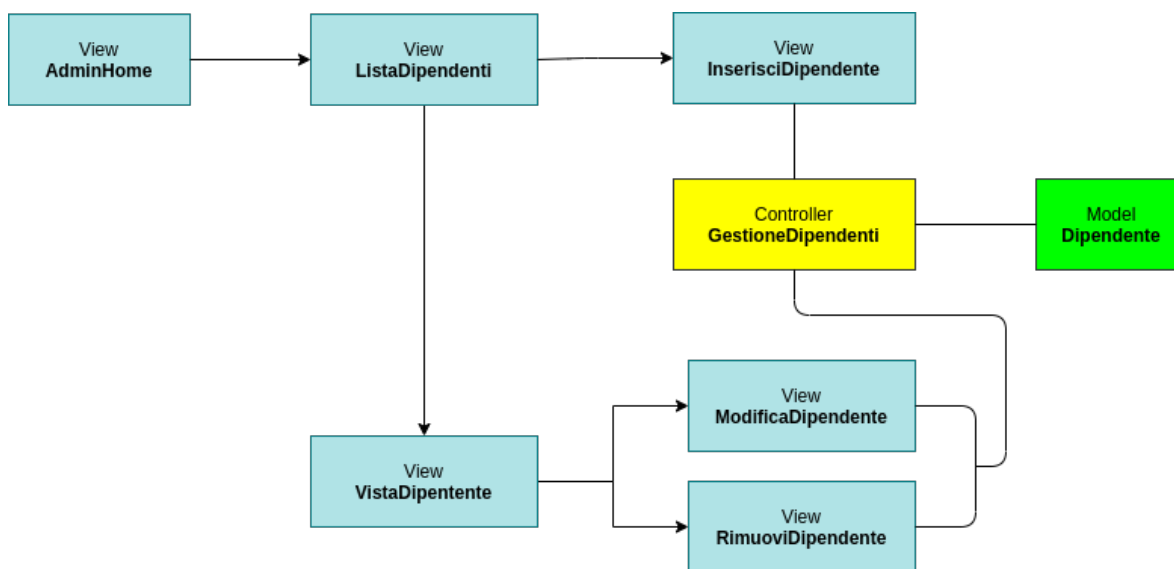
View
**AdminHome**

View
**ListaDipendenti**

View
**InserisciDipendente**

Controller
**GestioneDipendenti**

Model
**Dipendente**

View
**ModificaDipendente**

View
**VistaDipentente**

View
**RimuoviDipendente**